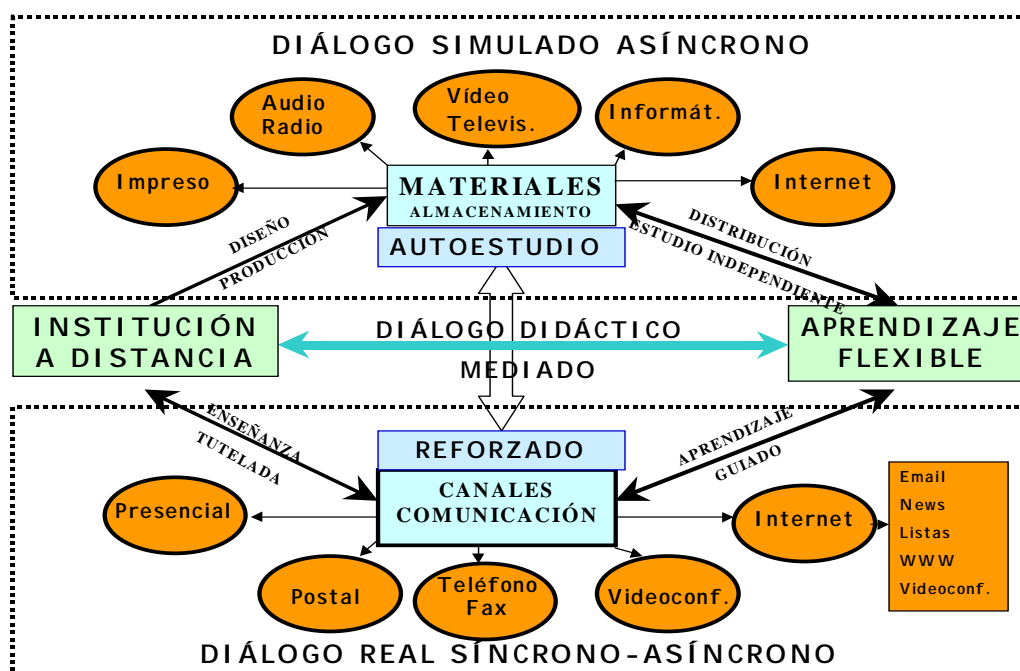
DIÁLOGO SIMULADO ASÍNCRONO

Audio Radio

Vídeo Televis.

Informát.

Impreso

MATERIALES ALMACENAMIENTO

Internet

DISEÑO PRODUCCIÓN

AUTOESTUDIO

DISTRIBUCIÓN ESTUDIO INDEPENDIENTE

INSTITUCIÓN A DISTANCIA

DIÁLOGO DIDÁCTICO MEDIADO

APRENDIZAJE FLEXIBLE

ENSEÑANZA TUTELADA

REFORZADO

APRENDIZAJE GUIADO

Presencial

CANALES COMUNICACIÓN

Internet

Email
News
Listas
WWW
Videoconf.

Postal

Teléfono Fax

Videoconf.

DIÁLOGO REAL SÍNCRONO-ASÍNCRONO